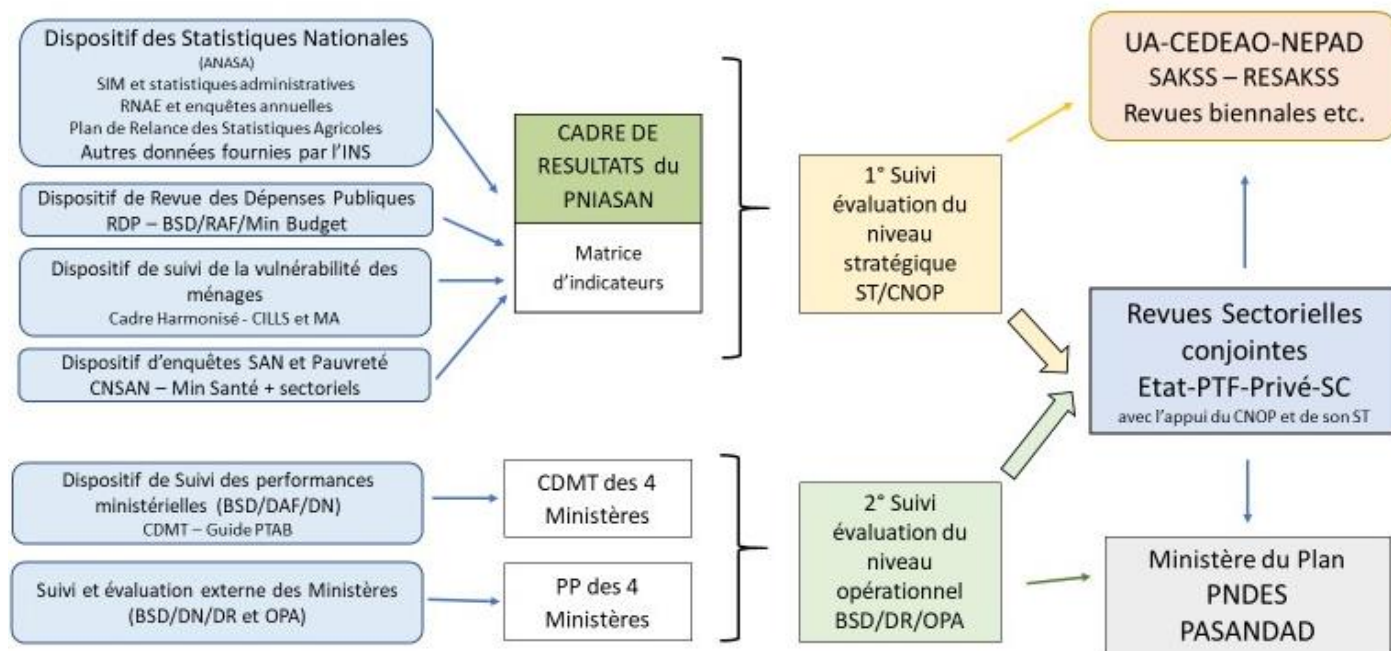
Dispositif des Statistiques Nationales
(ANASA)
SIM et statistiques administratives
RNAE et enquêtes annuelles
Plan de Relance des Statistiques Agricoles
Autres données fournies par l'INS

Dispositif de Revue des Dépenses Publiques
RDP – BSD/RAF/Min Budget

Dispositif de suivi de la vulnérabilité des ménages
Cadre Harmonisé - CILLS et MA

Dispositif d'enquêtes SAN et Pauvreté
CNSAN – Min Santé + sectoriels

CADRE DE RESULTATS du PNIASAN

Matrice d'indicateurs

1° Suivi évaluation du niveau stratégique ST/CNOP

UA-CEDEAO-NEPAD
SAKSS – RESAKSS
Revues biennales etc.

Revues Sectorielles conjointes
Etat-PTF-Privé-SC
avec l'appui du CNOP et de son ST

Dispositif de Suivi des performances ministérielles (BSD/DAF/DN)
CDMT – Guide PTAB

Suivi et évaluation externe des Ministères
(BSD/DN/DR et OPA)

CDMT des 4 Ministères

PP des 4 Ministères

2° Suivi évaluation du niveau opérationnel BSD/DR/OPA

Ministère du Plan
PNDES
PASANDAD